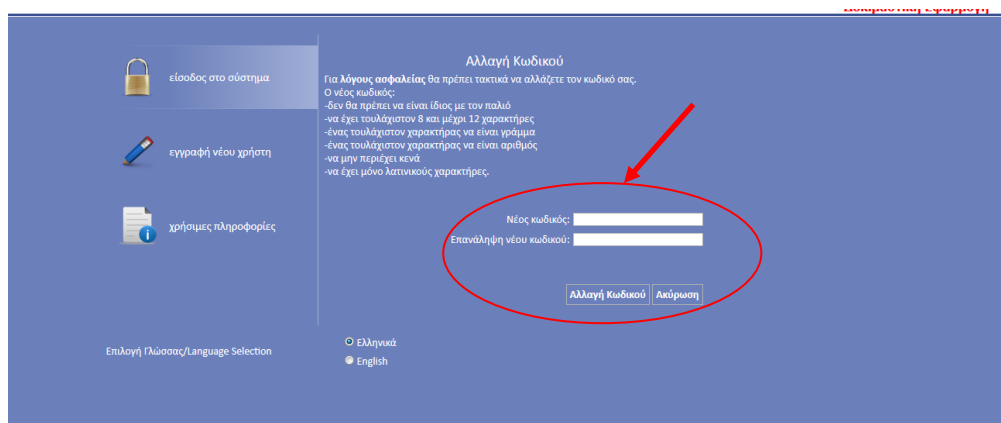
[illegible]

είσοδος στο σύστημα

εγγραφή νέου χρήστη

χρήσιμες πληροφορίες

Αλλαγή Κωδικού

Για λόγους ασφαλείας θα πρέπει τακτικά να αλλάζετε τον κωδικό σας.
Ο νέος κωδικός:
-δεν θα πρέπει να είναι ίδιος με τον παλιό
-να έχει τουλάχιστον 8 και μέχρι 12 χαρακτήρες
-ένας τουλάχιστον χαρακτήρας να είναι γράμμα
-ένας τουλάχιστον χαρακτήρας να είναι αριθμός
-να μην περιέχει κενά
-να έχει μόνο λατινικούς χαρακτήρες.

Νέος κωδικός:
Επανάληψη νέου κωδικού:

Αλλαγή Κωδικού Ακύρωση

Επιλογή Γλώσσας/Language Selection

Ελληνικά
English